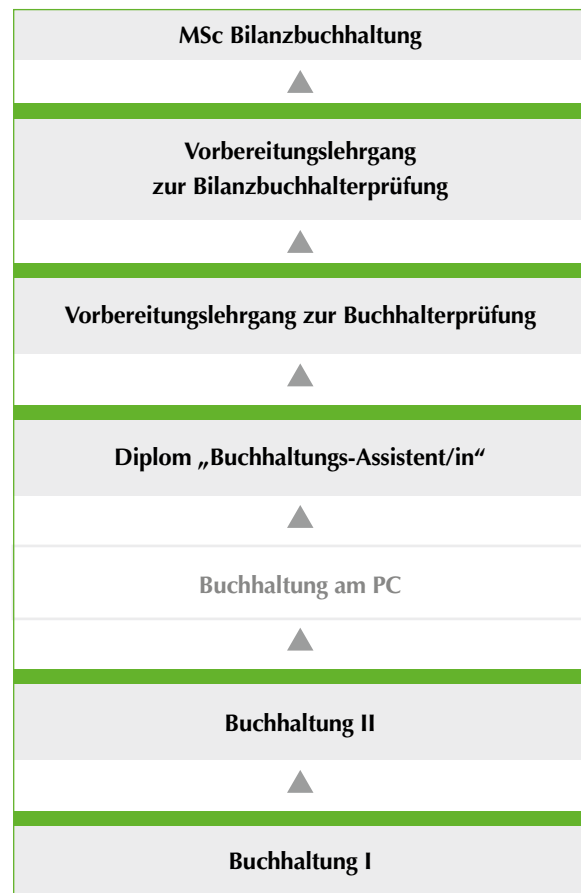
MSc Bilanzbuchhaltung

Vorbereitungslehrgang zur Bilanzbuchhalterprüfung

Vorbereitungslehrgang zur Buchhalterprüfung

Diplom „Buchhaltungs-Assistent/in“

Buchhaltung am PC

Buchhaltung II

Buchhaltung I